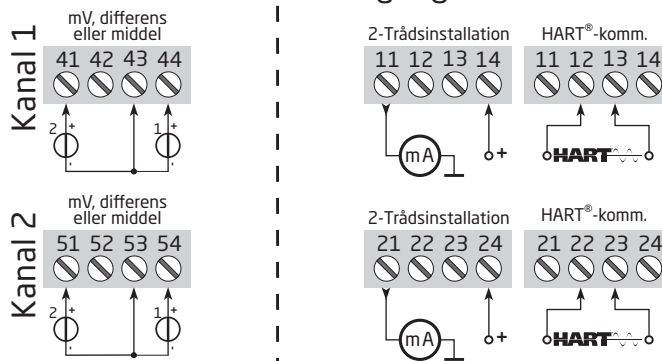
Kanal 1

mV, differens eller middel

41 42 43 44

2 + -

1 + -

Kanal 2

mV, differens eller middel

51 52 53 54

2 + -

1 + -

2-Trådsinstallation

11 12 13 14

mA

+

HART®-komm.

11 12 13 14

HART

2-Trådsinstallation

21 22 23 24

mA

+

HART®-komm.

21 22 23 24

HART